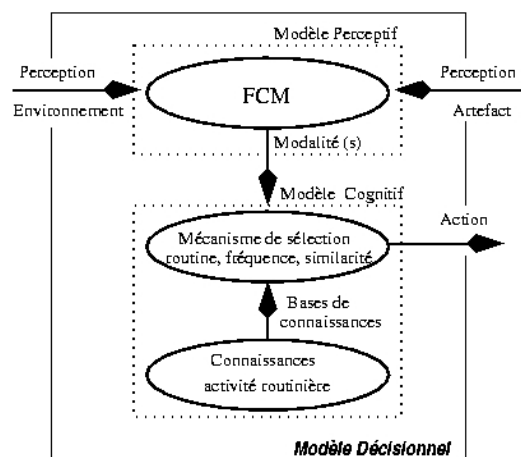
Modèle Perceptif

Perception

Environnement

FCM

Perception

Artefact

Modalité (s)

Modèle Cognitif

Action

Mécanisme de sélection routine, fréquence, similarité

Bases de connaissances

Connaissances activité routinière

Modèle Décisionnel